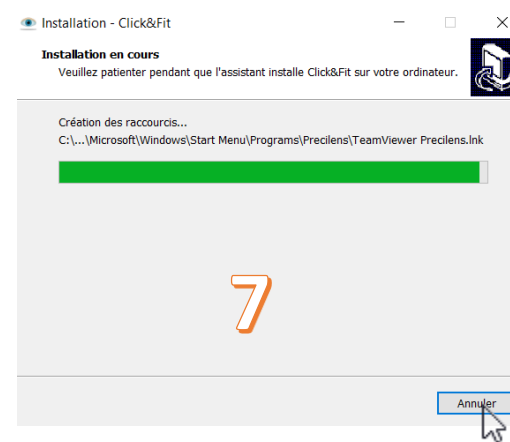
Installation - Click&Fit

Installation en cours

Veuillez patienter pendant que l'assistant installe Click&Fit sur votre ordinateur.

Création des raccourcis...

C:\...\Microsoft\Windows\Start Menu\Programs\Precilens\TeamViewer Precilens.lnk

7

Annuler